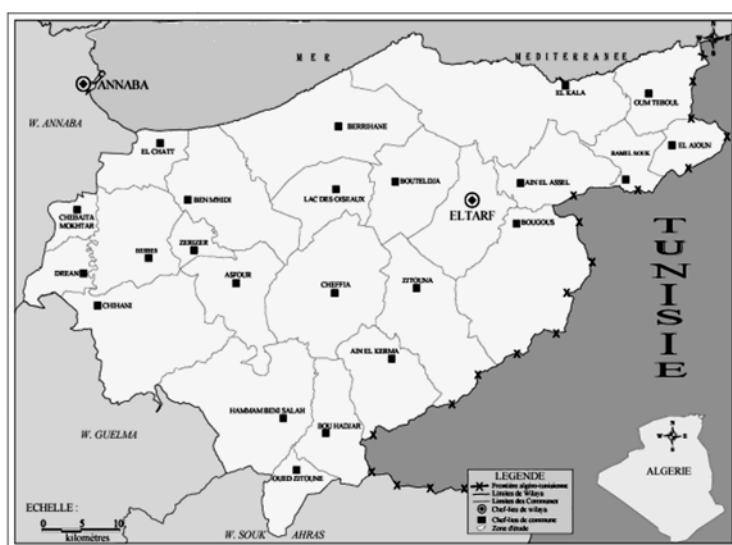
MER MEDITERRANEE

ANNABA

W. ANNABA

EL KALA
OUM TEBOUL
EL AIOUN
RAMEL SOUK
AIN EL ASSEL
BERRIHANE
EL CHATT
BEN MHIDI
LAC DES OISEAUX
BOUTELDJA
ELTARF
BOUGOUS
CHEBAITA MOKHTAR
BESBES
ZERIZER
DREAN
ASFOUR
CHEFFIA
ZITOUNA
CHIHANI
AIN EL KERMA
HAMMAM BENI SALAH
BOU HADJAR
OUED ZITOUNE

TUNISIE

W. GUELMA

W. SOUK AHRAS

ALGERIE

ECHELLE :
0 5 10
kilomètres

LEGENDE
Frontière algéro-tunisienne
Limites de Wilaya
Limites des Communes
Chef-lieu de wilaya
Chef-lieu de commune
Zone d'étude